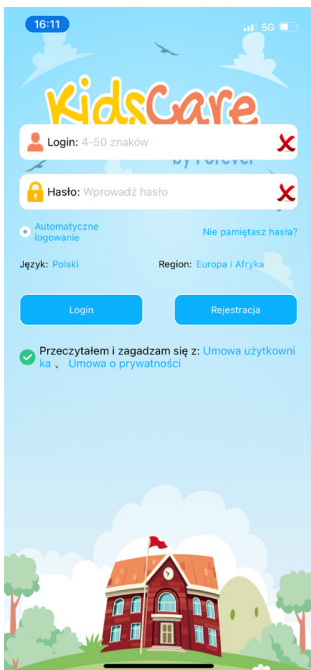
16:11

5G

KidsCare

by Forever

Login: 4-50 znaków

Hasło: Wprowadź hasło

Automatyczne logowanie

Nie pamiętasz hasła?

Język: Polski

Region: Europa i Afryka

Login

Rejestracja

Przeczytałem i zagadzam się z: Umowa użytkownika 、 Umowa o prywatności